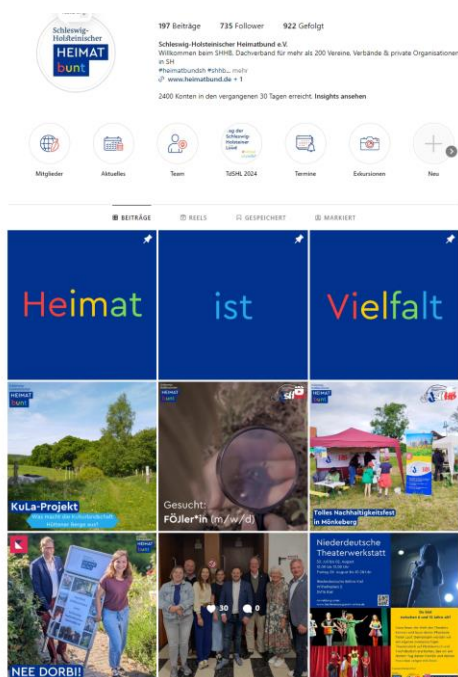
Schleswig-Holsteinischer HEIMAT bunt

197 Beiträge 735 Follower 922 Gefolgt

Schleswig-Holsteinischer Heimatbund e.V.
Willkommen beim SHHB. Dachverband für mehr als 200 Vereine, Verbände & private Organisationen in SH
#heimatbundsh #shhb... mehr
www.heimatbund.de + 1

2400 Konten in den vergangenen 30 Tagen erreicht. Insights ansehen

Mitglieder
Aktuelles
Team
TdSHL 2024
Termine
Exkursionen
Neu

BEITRÄGE
REELS
GESPEICHERT
MARKIERT

Heimat
ist
Vielfalt

KuLa-Projekt
Was macht die Kulturlandschaft Hüttener Berge aus?

Gesucht: FÖJler*in (m/w/d)

Tolles Nachhaltigkeitsfest in Mönkeberg

NEE DORBI!

30 0

Niederdeutsche Theaterwerkstatt
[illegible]